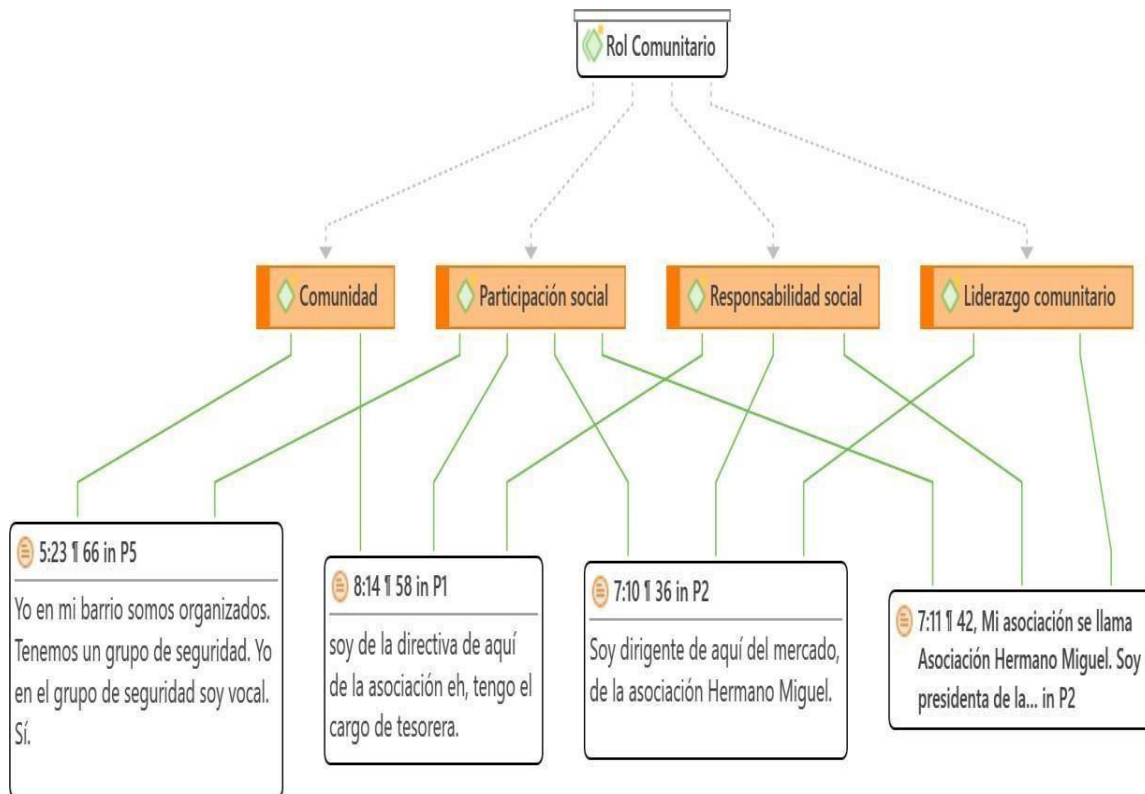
Rol Comunitario

Comunidad

Participación social

Responsabilidad social

Liderazgo comunitario

5:23 ¶ 66 in P5

Yo en mi barrio somos organizados. Tenemos un grupo de seguridad. Yo en el grupo de seguridad soy vocal. Sí.

8:14 ¶ 58 in P1

soy de la directiva de aquí de la asociación eh, tengo el cargo de tesorera.

7:10 ¶ 36 in P2

Soy dirigente de aquí del mercado, de la asociación Hermano Miguel.

7:11 ¶ 42, Mi asociación se llama Asociación Hermano Miguel. Soy presidenta de la... in P2